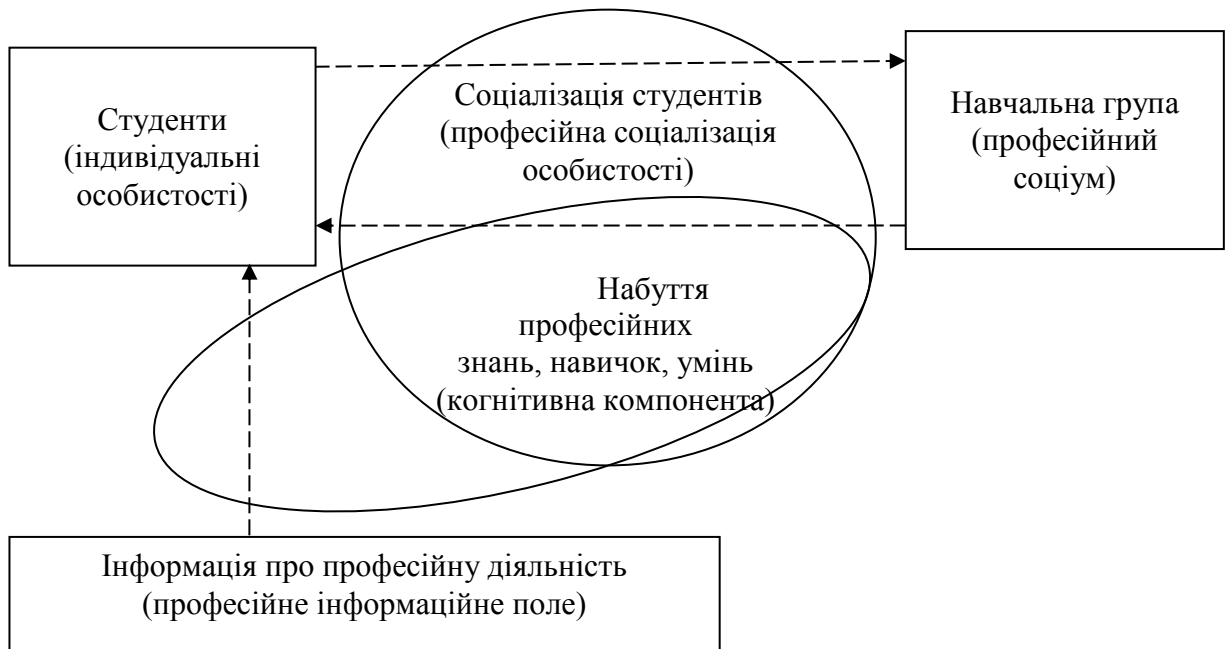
Студенти (індивідуальні особистості)

Соціалізація студентів (професійна соціалізація особистості)

Навчальна група (професійний соціум)

Набуття професійних знань, навичок, умінь (когнітивна компонента)

Інформація про професійну діяльність (професійне інформаційне поле)